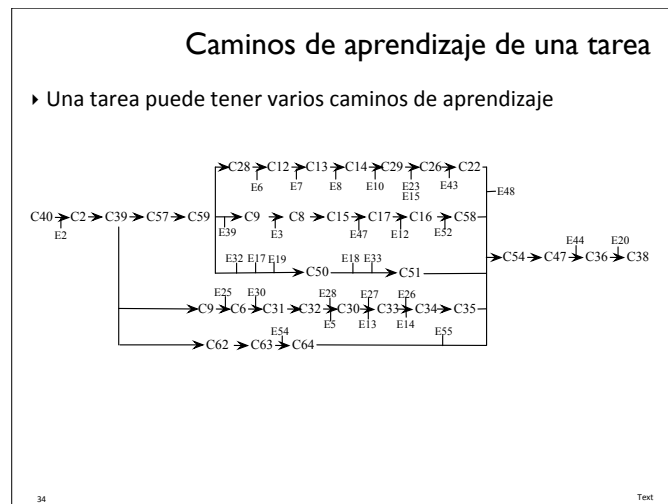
Caminos de aprendizaje de una tarea

Una tarea puede tener varios caminos de aprendizaje

C28 C12 C13 C14 C29 C26 C22
E6 E7 E8 E10 E23 E15 E43
E48
C40 C2 C39 C57 C59
E2
C9 C8 C15 C17 C16 C58
E39 E3 E47 E12 E52
E32 E17 E19 E18 E33
C50 C51
C54 C47 C36 C38
E44 E20
E25 E30 E28 E27 E26
C9 C6 C31 C32 C30 C33 C34 C35
E5 E13 E14
E54 E55
C62 C63 C64

34

Text